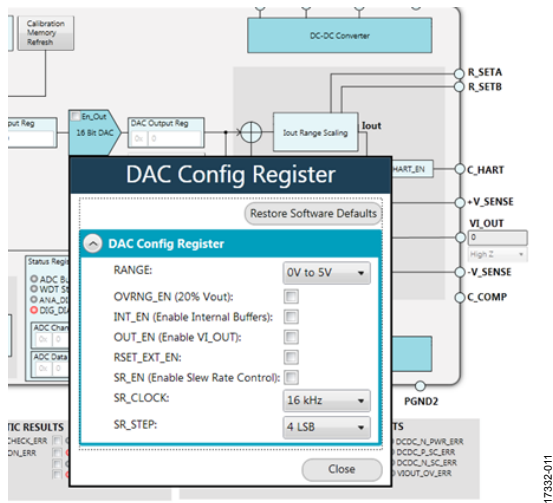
Calibration Memory Refresh

DC-DC Converter

R_SETA
R_SETB

utput Reg

En_Out
16 Bit DAC

DAC Output Reg
0x 0

Iout Range Scaling

Iout

HART_EN

C_HART

+V_SENSE

VI_OUT
0
High Z

-V_SENSE

C_COMP

PGND2

Status Regis
ADC BU
WDT St
ANA_DI
DIG_DIA

ADC Chan
0x 0

ADC Data
0x 0

TIC RESULTS
CHECK_ERR
ON_ERR

DCDC_N_PWR_ERR
DCDC_P_SC_ERR
DCDC_N_SC_ERR
VIOUT_OV_ERR

DAC Config Register

Restore Software Defaults

DAC Config Register

RANGE: 0V to 5V
OVRNG_EN (20% Vout):
INT_EN (Enable Internal Buffers):
OUT_EN (Enable VI_OUT):
RSET_EXT_EN:
SR_EN (Enable Slew Rate Control):
SR_CLOCK: 16 kHz
SR_STEP: 4 LSB

Close

17332-011